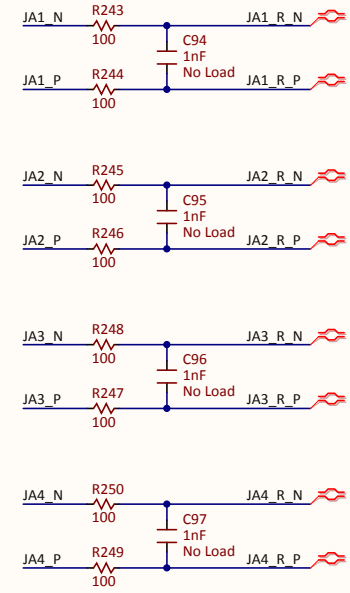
JA1_N R243 100 JA1_R_N
C94 1nF No Load
JA1_P R244 100 JA1_R_P

JA2_N R245 100 JA2_R_N
C95 1nF No Load
JA2_P R246 100 JA2_R_P

JA3_N R248 100 JA3_R_N
C96 1nF No Load
JA3_P R247 100 JA3_R_P

JA4_N R250 100 JA4_R_N
C97 1nF No Load
JA4_P R249 100 JA4_R_P